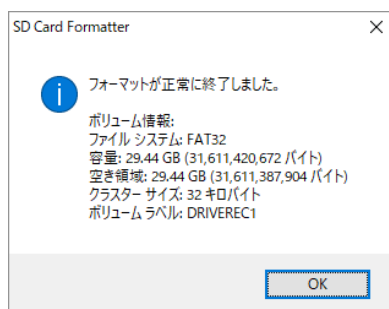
SD Card Formatter

フォーマットが正常に終了しました。

ボリューム情報:
ファイル システム: FAT32
容量: 29.44 GB (31,611,420,672 バイト)
空き領域: 29.44 GB (31,611,387,904 バイト)
クラスター サイズ: 32 キロバイト
ボリューム ラベル: DRIVEREC1

OK